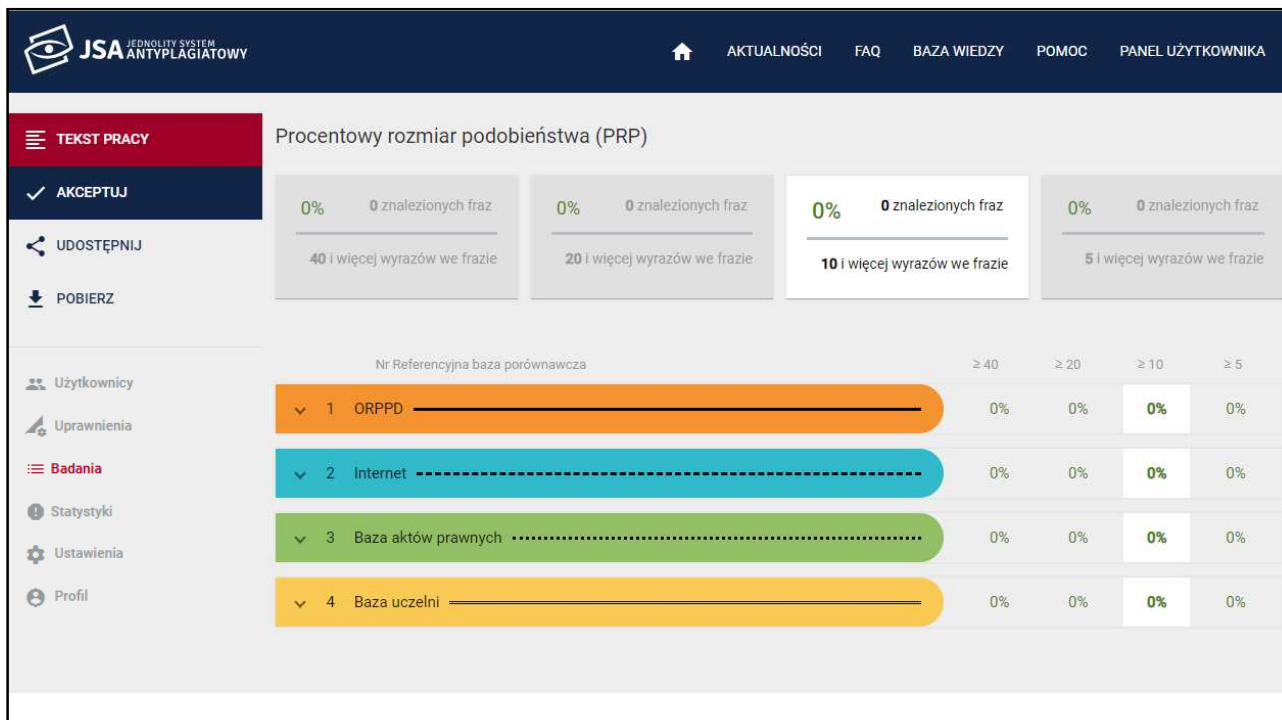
JSA JEDNOLITY SYSTEM ANTYPLAGIATOWY

AKTUALNOŚCI FAQ BAZA WIEDZY POMOC PANEL UŻYTKOWNIKA

TEKST PRACY

AKCEPTUJ

UDOSTĘPNIJ

POBIERZ

Użytkownicy

Uprawnienia

Badania

Statystyki

Ustawienia

Profil

Procentowy rozmiar podobieństwa (PRP)

0% 0 znalezionych fraz 40 i więcej wyrazów we frazie

0% 0 znalezionych fraz 20 i więcej wyrazów we frazie

0% 0 znalezionych fraz 10 i więcej wyrazów we frazie

0% 0 znalezionych fraz 5 i więcej wyrazów we frazie

| Nr | Referencyjna baza porównawcza | ≥ 40 | ≥ 20 | ≥ 10 | ≥ 5 |
|---|---|---|---|---|---|
| 1 | ORPPD | 0% | 0% | 0% | 0% |
| 2 | Internet | 0% | 0% | 0% | 0% |
| 3 | Baza aktów prawnych | 0% | 0% | 0% | 0% |
| 4 | Baza uczelni | 0% | 0% | 0% | 0% |